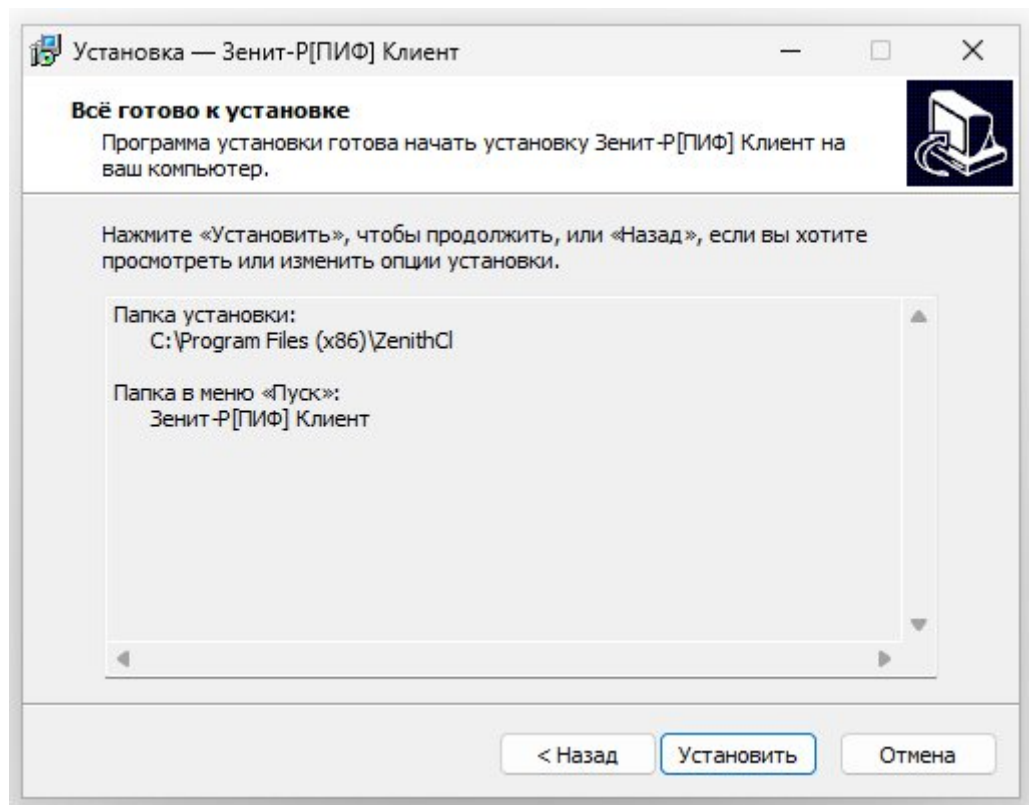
Установка — Зенит-Р[ПИФ] Клиент

Всё готово к установке

Программа установки готова начать установку Зенит-Р[ПИФ] Клиент на ваш компьютер.

Нажмите «Установить», чтобы продолжить, или «Назад», если вы хотите просмотреть или изменить опции установки.

Папка установки:
C:\Program Files (x86)\ZenithCl

Папка в меню «Пуск»:
Зенит-Р[ПИФ] Клиент

< Назад

Установить

Отмена